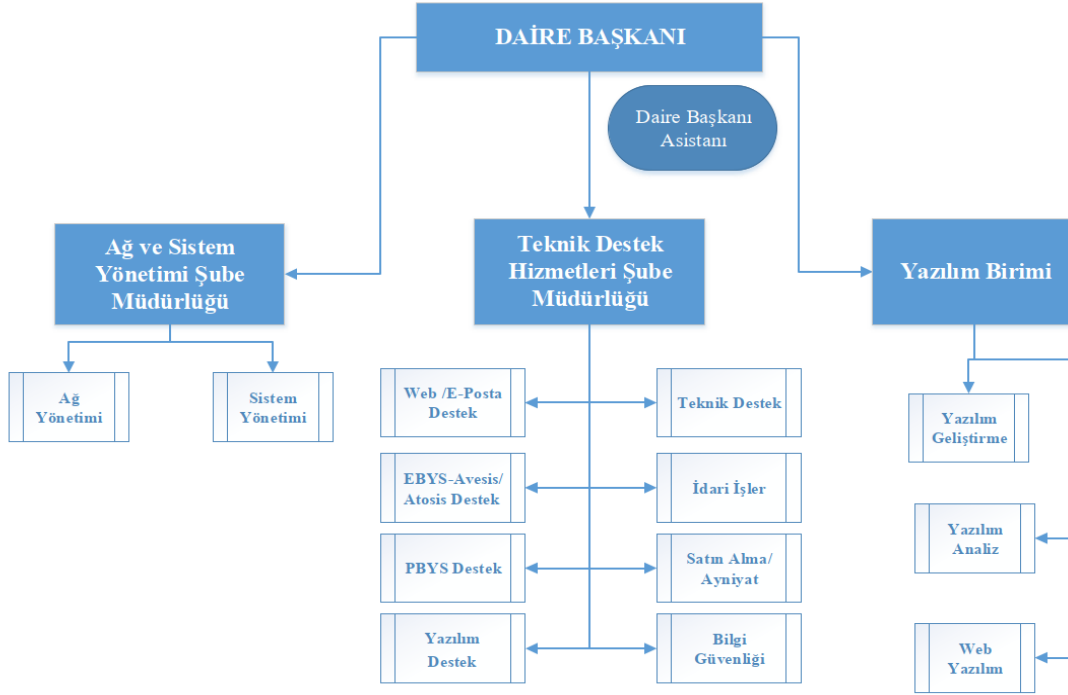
DAİRE BAŞKANI

Daire Başkanı Asistanı

Ağ ve Sistem Yönetimi Şube Müdürlüğü

Teknik Destek Hizmetleri Şube Müdürlüğü

Yazılım Birimi

Ağ Yönetimi

Sistem Yönetimi

Web /E-Posta Destek

Teknik Destek

EBYS-Avesis/ Atosis Destek

İdari İşler

PBYS Destek

Satın Alma/ Ayniyat

Yazılım Destek

Bilgi Güvenliği

Yazılım Geliştirme

Yazılım Analiz

Web Yazılım